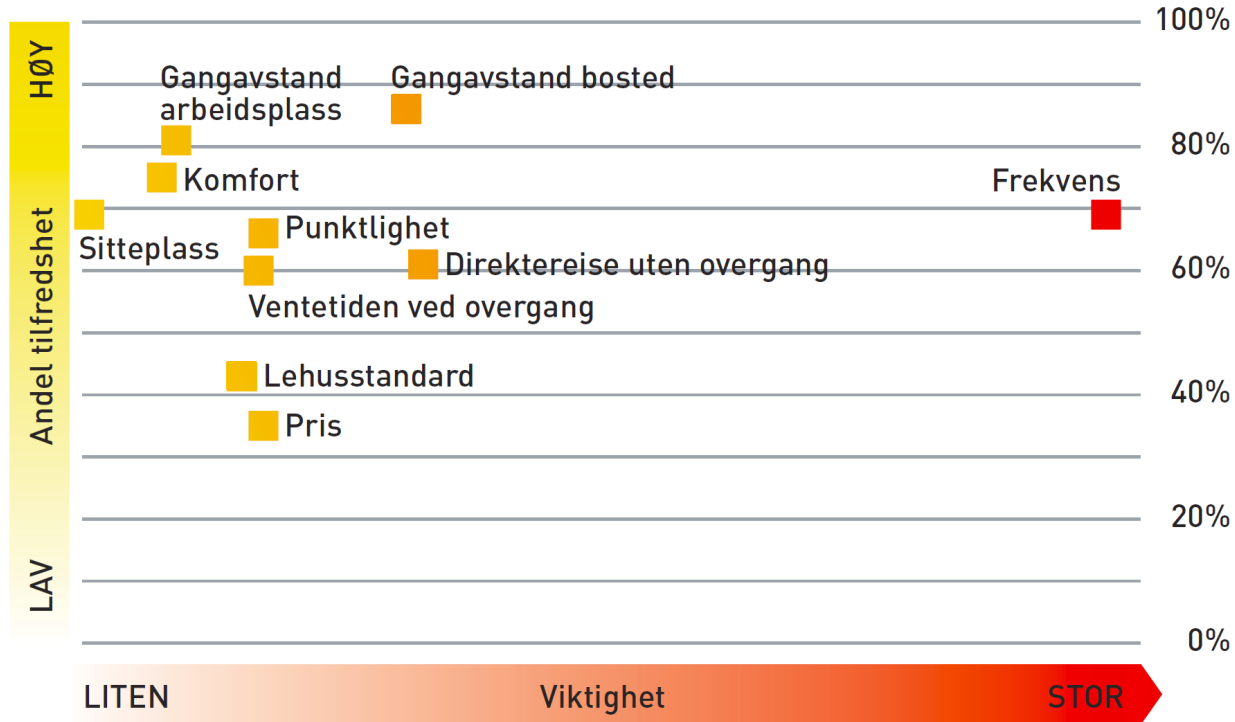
HØY

Andel tilfredshet

LAV

100%

80%

60%

40%

20%

0%

Gangavstand arbeidsplass

Gangavstand bosted

Komfort

Frekvens

Sitteplass

Punktlighet

Direktereise uten overgang

Ventetiden ved overgang

Lehusstandard

Pris

LITEN

Viktighet

STOR